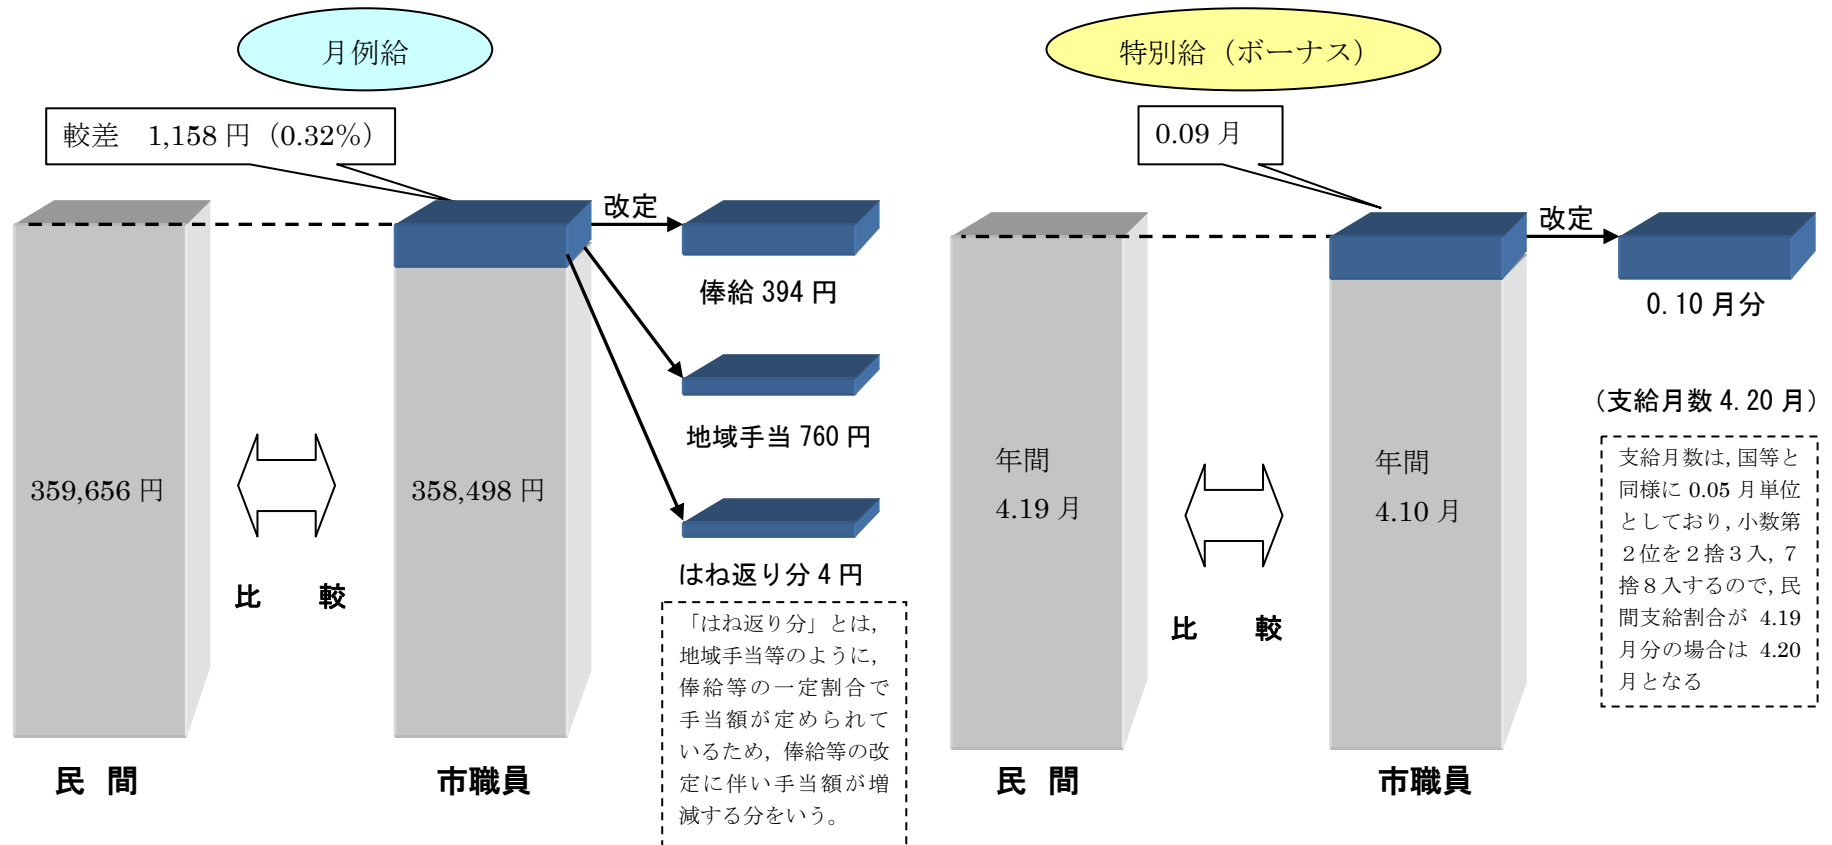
月例給

較差　1,158 円（0.32%）

改定

俸給 394 円

地域手当 760 円

はね返り分 4 円

「はね返り分」とは，地域手当等のように，俸給等の一定割合で手当額が定められているため，俸給等の改定に伴い手当額が増減する分をいう。

359,656 円

358,498 円

比　　較

民　間

市職員

特別給（ボーナス）

0.09 月

改定

0. 10 月分

（支給月数 4. 20 月）

支給月数は，国等と同様に 0.05 月単位としており，小数第２位を２捨３入，７捨８入するので，民間支給割合が 4.19 月分の場合は 4.20 月となる

年間

4.19 月

年間

4.10 月

比　　較

民　間

市職員